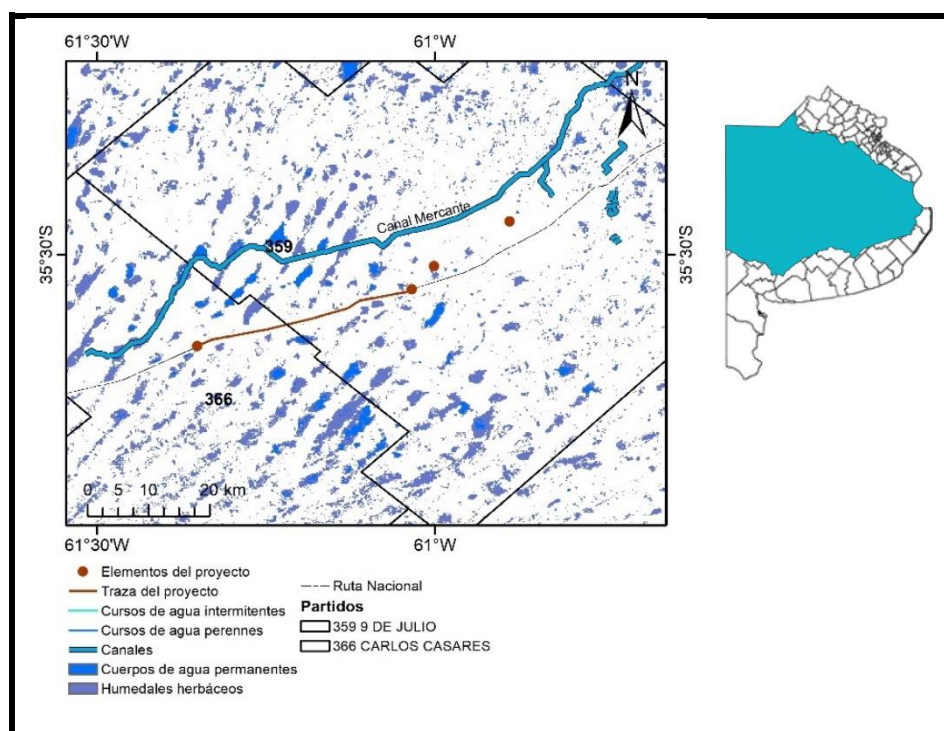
61°30'W

61°W

N

35°30'S

35°30'S

Canal Mercante

359

366

0 5 10 20 km

61°30'W

61°W

Elementos del proyecto
Traza del proyecto
Cursos de agua intermitentes
Cursos de agua perennes
Canales
Cuerpos de agua permanentes
Humedales herbáceos

Ruta Nacional
Partidos
359 9 DE JULIO
366 CARLOS CASARES